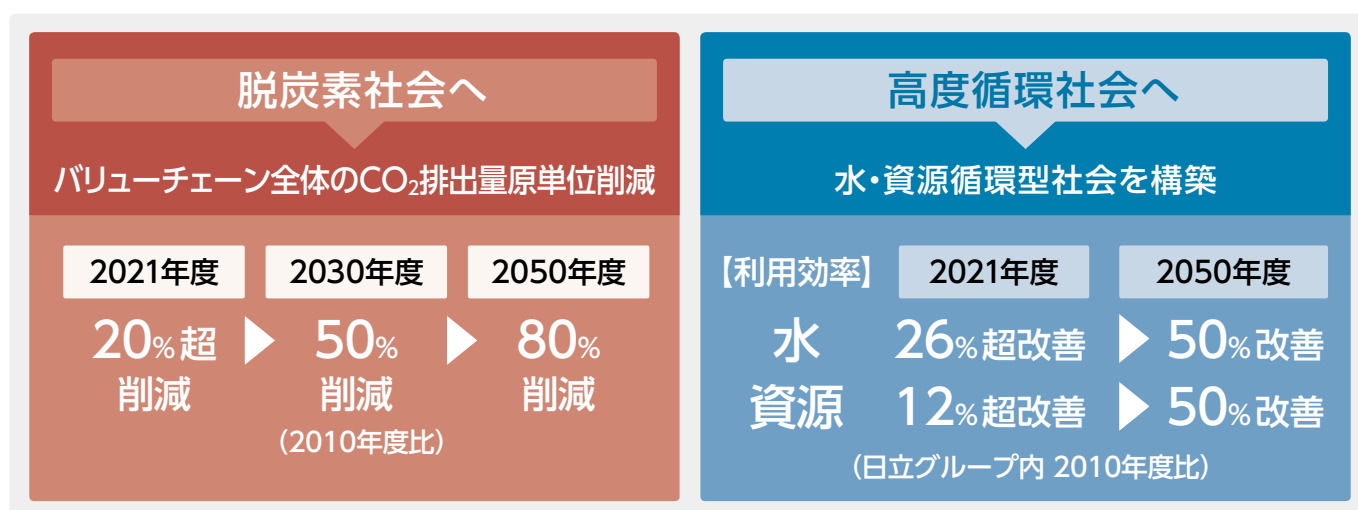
脱炭素社会へ

バリューチェーン全体の$CO_2$排出量原単位削減

| 2021年度 | 2030年度 | 2050年度 |
|---|---|---|
| 20%超削減 | 50%削減 | 80%削減 |

（2010年度比）

高度循環社会へ

水・資源循環型社会を構築

| 【利用効率】 | 2021年度 | 2050年度 |
|---|---|---|
| 水 | 26%超改善 | 50%改善 |
| 資源 | 12%超改善 | 50%改善 |

（日立グループ内 2010年度比）